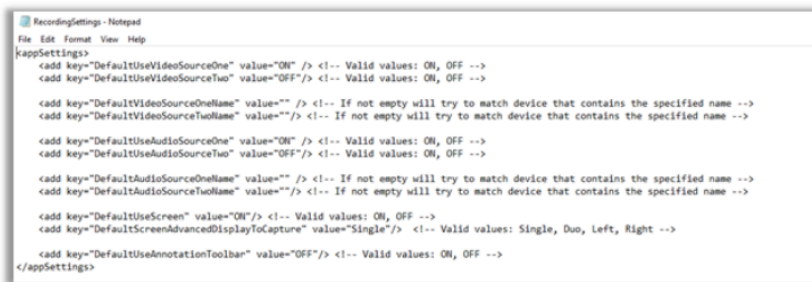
RecordingSettings - Notepad
File Edit Format View Help
<appSettings>
<add key="DefaultUseVideoSourceOne" value="ON" /> <!-- Valid values: ON, OFF -->
<add key="DefaultUseVideoSourceTwo" value="OFF"/> <!-- Valid values: ON, OFF -->

<add key="DefaultVideoSourceOneName" value="" /> <!-- If not empty will try to match device that contains the specified name -->
<add key="DefaultVideoSourceTwoName" value=""/> <!-- If not empty will try to match device that contains the specified name -->

<add key="DefaultUseAudioSourceOne" value="ON" /> <!-- Valid values: ON, OFF -->
<add key="DefaultUseAudioSourceTwo" value="OFF"/> <!-- Valid values: ON, OFF -->

<add key="DefaultAudioSourceOneName" value="" /> <!-- If not empty will try to match device that contains the specified name -->
<add key="DefaultAudioSourceTwoName" value=""/> <!-- If not empty will try to match device that contains the specified name -->

<add key="DefaultUseScreen" value="ON"/> <!-- Valid values: ON, OFF -->
<add key="DefaultScreenAdvancedDisplayToCapture" value="Single"/> <!-- Valid values: Single, Duo, Left, Right -->

<add key="DefaultUseAnnotationToolbar" value="OFF"/> <!-- Valid values: ON, OFF -->
</appSettings>